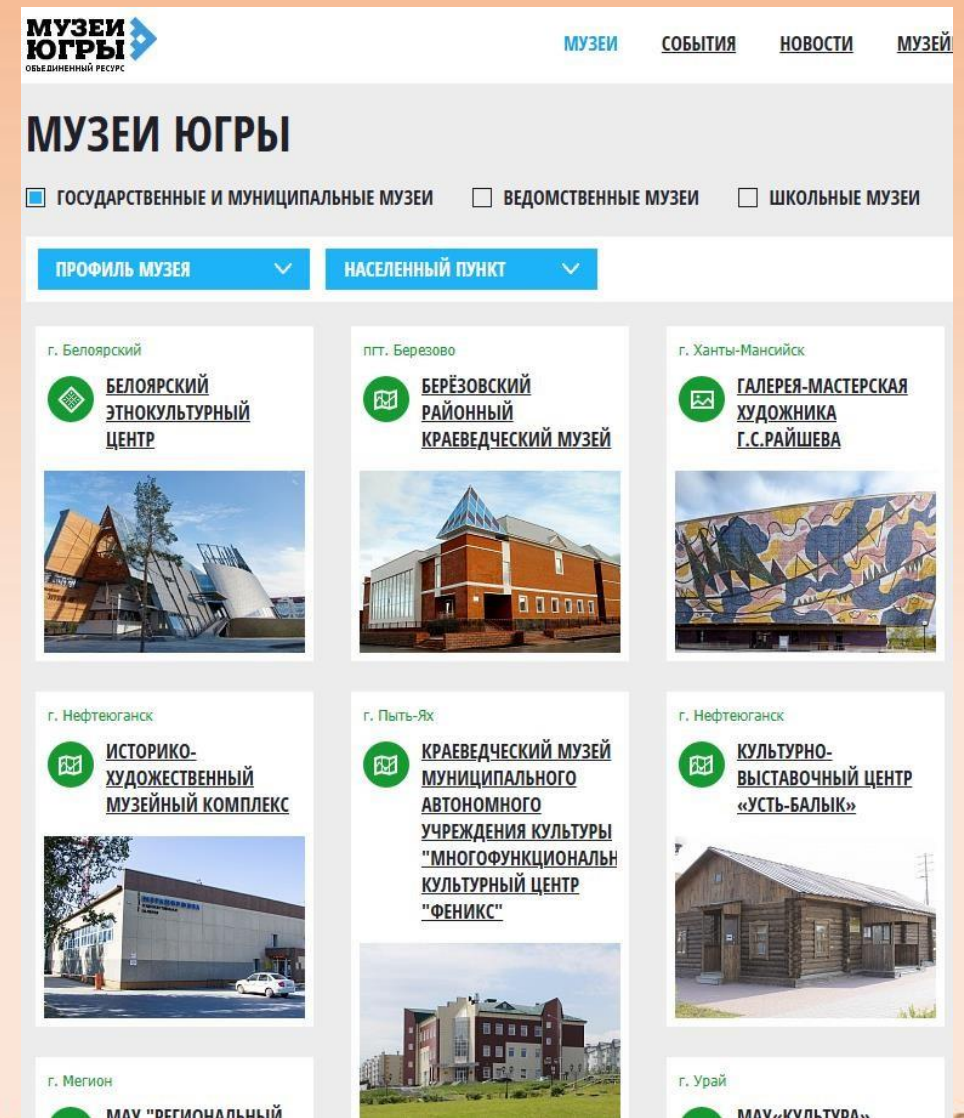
МУЗЕИ ЮГРЫ
ОБЪЕДИНЕННЫЙ РЕСУРС

МУЗЕИ СОБЫТИЯ НОВОСТИ МУЗЕЙ

МУЗЕИ ЮГРЫ

ГОСУДАРСТВЕННЫЕ И МУНИЦИПАЛЬНЫЕ МУЗЕИ ВЕДОМСТВЕННЫЕ МУЗЕИ ШКОЛЬНЫЕ МУЗЕИ

ПРОФИЛЬ МУЗЕЯ НАСЕЛЕННЫЙ ПУНКТ

г. Белоярский
БЕЛОЯРСКИЙ ЭТНОКУЛЬТУРНЫЙ ЦЕНТР

пгт. Березово
БЕРЁЗОВСКИЙ РАЙОННЫЙ КРАЕВЕДЧЕСКИЙ МУЗЕЙ

г. Ханты-Мансийск
ГАЛЕРЕЯ-МАСТЕРСКАЯ ХУДОЖНИКА Г.С.РАЙШЕВА

г. Нефтеюганск
ИСТОРИКО-ХУДОЖЕСТВЕННЫЙ МУЗЕЙНЫЙ КОМПЛЕКС

г. Пыть-Ях
КРАЕВЕДЧЕСКИЙ МУЗЕЙ МУНИЦИПАЛЬНОГО АВТОНОМНОГО УЧРЕЖДЕНИЯ КУЛЬТУРЫ "МНОГОФУНКЦИОНАЛЬН КУЛЬТУРНЫЙ ЦЕНТР "ФЕНИКС"

г. Нефтеюганск
КУЛЬТУРНО-ВЫСТАВОЧНЫЙ ЦЕНТР «УСТЬ-БАЛЫК»

г. Мегион
МАУ "РЕГИОНАЛЬНЫЙ

г. Урай
МАУ«КУЛЬТУРА»